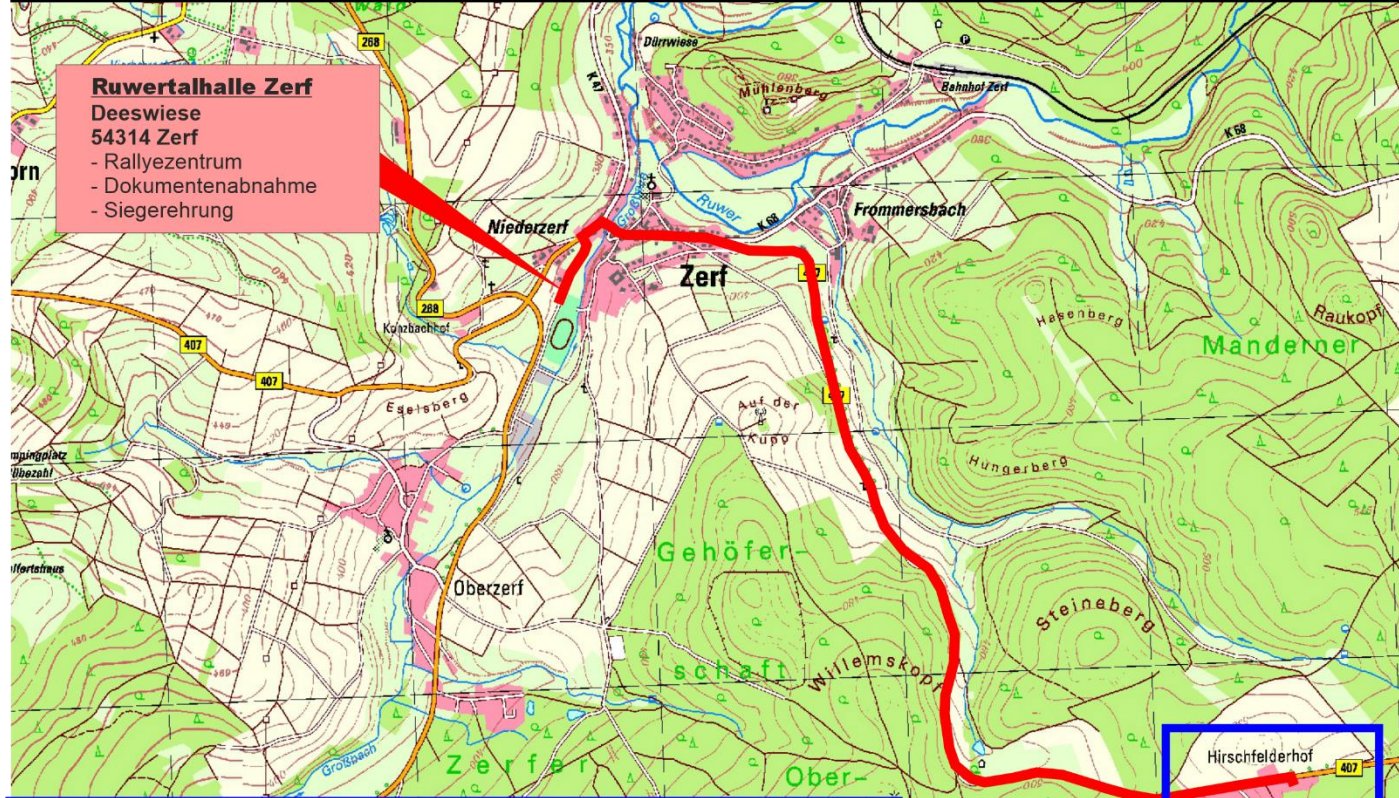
Ruwertalhalle Zerf
Deeswiese
54314 Zerf
- Rallyezentrum
- Dokumentenabnahme
- Siegerehrung

268
Dürrwiese
K 47
Mühlenberg
Bahnhof Zerf
K 68
Ruwer
K 68
Frommersbach
Niederzerf
Zerf
407
268
Konzbachhof
407
407
Eselsberg
Auf der Kupp
407
Hasenberg
Raukopf
Manderner
Hungerberg
mpingplatz
Gehöfer-
schaft
Oberzerf
Willemskopf
Steineberg
Großbach
Zerfer
Ober-
Hirschfelderhof
407